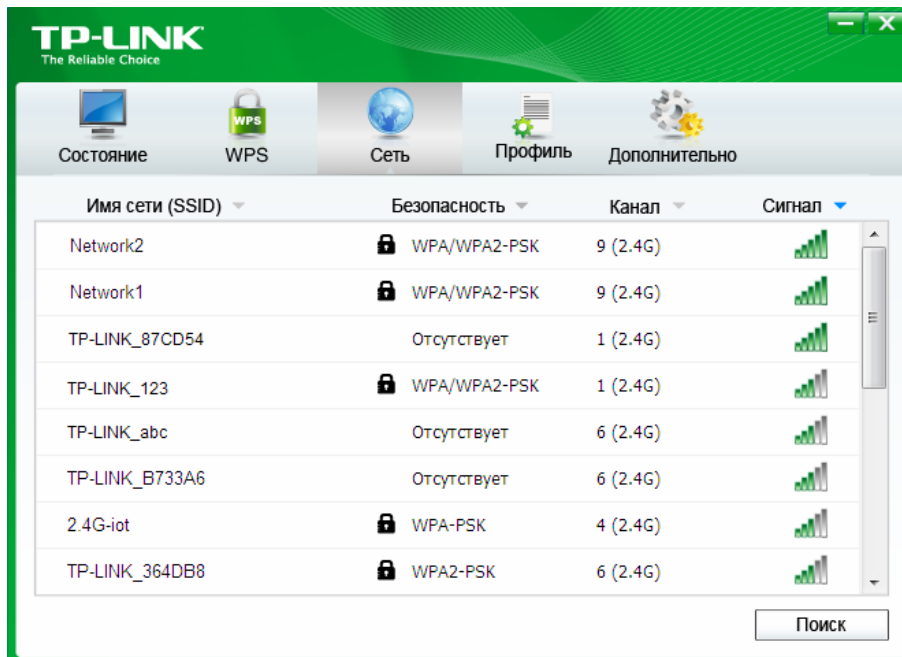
TP-LINK
The Reliable Choice

Состояние WPS Сеть Профиль Дополнительно

| Имя сети (SSID) | Безопасность | Канал | Сигнал |
|---|---|---|---|
| Network2 | WPA/WPA2-PSK | 9 (2.4G) | |
| Network1 | WPA/WPA2-PSK | 9 (2.4G) | |
| TP-LINK_87CD54 | Отсутствует | 1 (2.4G) | |
| TP-LINK_123 | WPA/WPA2-PSK | 1 (2.4G) | |
| TP-LINK_abc | Отсутствует | 6 (2.4G) | |
| TP-LINK_B733A6 | Отсутствует | 6 (2.4G) | |
| 2.4G-iot | WPA-PSK | 4 (2.4G) | |
| TP-LINK_364DB8 | WPA2-PSK | 6 (2.4G) | |

Поиск